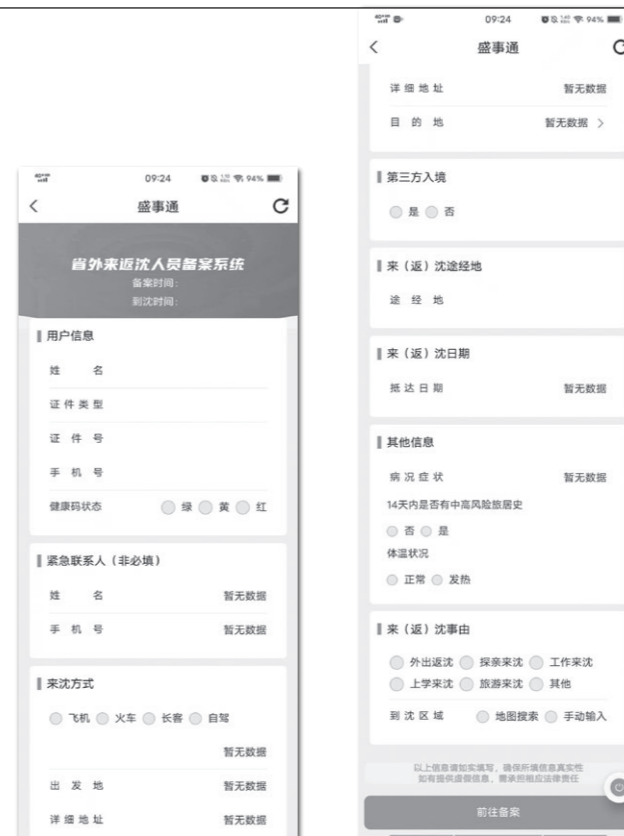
09:24 94%
<
盛事通
C

省外来返沈人员备案系统
备案时间：
到沈时间：

用户信息
姓 名
证 件 类 型
证 件 号
手 机 号
健康码状态 绿 黄 红

紧急联系人（非必填）
姓 名 暂无数据
手 机 号 暂无数据

来沈方式
飞机 火车 长客 自驾
暂无数据
出 发 地 暂无数据
详 细 地 址 暂无数据

09:24 94%
<
盛事通
C
详 细 地 址 暂无数据
目 的 地 暂无数据 >

第三方入境
是 否

来（返）沈途经地
途 经 地

来（返）沈日期
抵 达 日 期 暂无数据

其他信息
病 况 症 状 暂无数据
14天内是否有中高风险旅居史
否 是
体温状况
正常 发热

来（返）沈事由
外出返沈 探亲来沈 工作来沈
上学来沈 旅游来沈 其他
到 沈 区 域 地图搜索 手动输入

以上信息请如实填写，确保所填信息真实性
如有提供虚假信息，需承担相应法律责任

前往备案